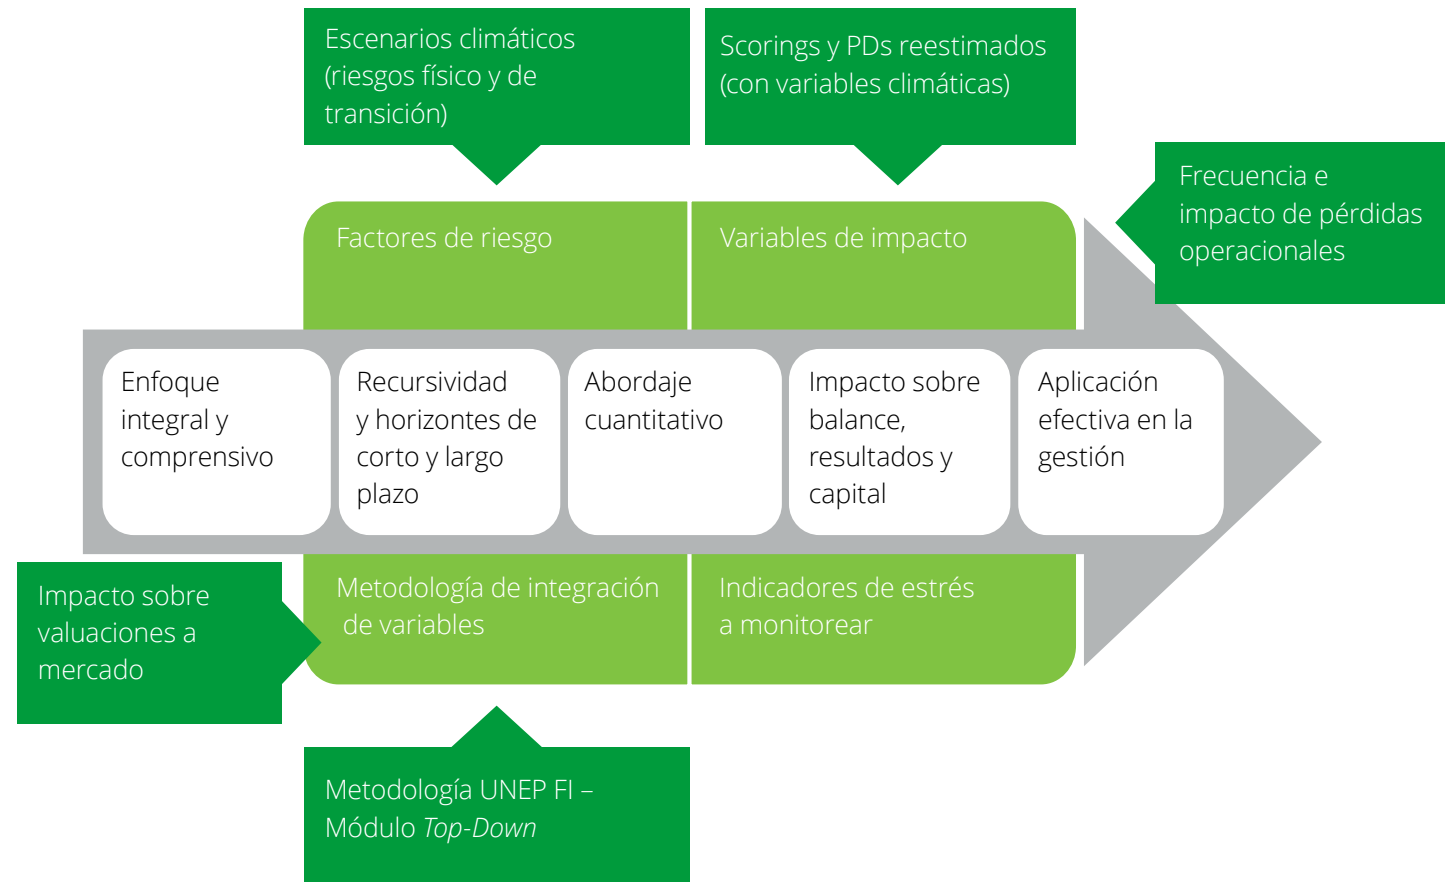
Escenarios climáticos (riesgos físico y de transición)

Scorings y PDs reestimados (con variables climáticas)

Frecuencia e impacto de pérdidas operacionales

Factores de riesgo

Variables de impacto

Enfoque integral y comprensivo

Recursividad y horizontes de corto y largo plazo

Abordaje cuantitativo

Impacto sobre balance, resultados y capital

Aplicación efectiva en la gestión

Impacto sobre valuaciones a mercado

Metodología de integración de variables

Indicadores de estrés a monitorear

Metodología UNEP FI – Módulo Top-Down